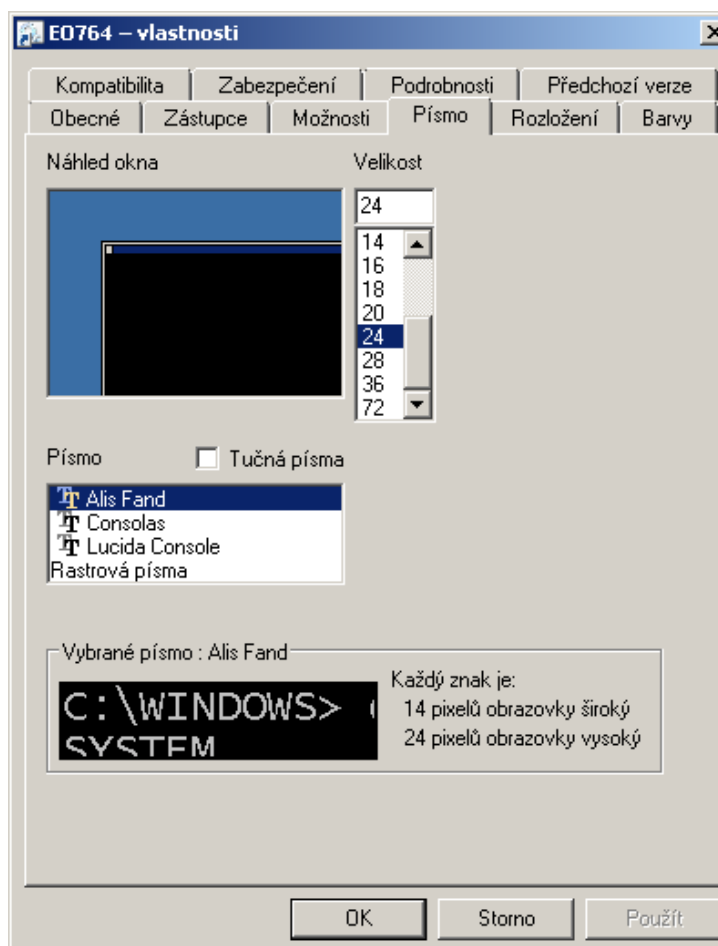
E0764 – vlastnosti

Kompatibilita | Zabezpečení | Podrobnosti | Předchozí verze
Obecné | Zástupce | Možnosti | Písmo | Rozložení | Barvy

Náhled okna

Velikost
24
14
16
18
20
24
28
36
72

Písmo
Tučná písma
Alis Fand
Consolas
Lucida Console
Rastrová písma

Vybrané písmo : Alis Fand
C:\WINDOWS>
SYSTEM
Každý znak je:
14 pixelů obrazovky široký
24 pixelů obrazovky vysoký

OK
Storno
Použít